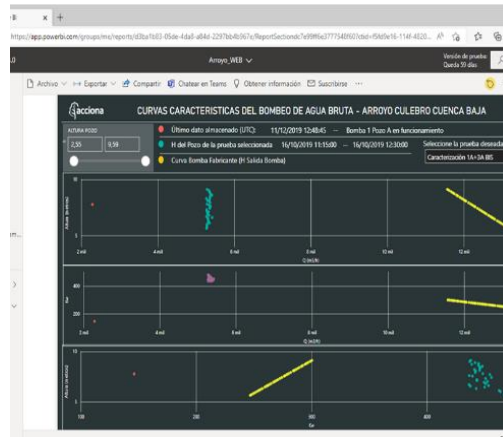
https://app.powerbi.com/groups/me/reports/d3ba1b03-05de-4da8-a84d-2297bb4b967e/ReportSectionde7e99ff6e3777346f60?ctid=f9d0e16-114f-4820...

Arroyo_WEB

Versión de prueba
Queda 59 días

Archivo | Exportar | Compartir | Chatear en Teams | Obtener información | Suscribirse | ···

acciona

CURVAS CARACTERISTICAS DEL BOMBEO DE AGUA BRUTA - ARROYO CULEBRO CUENCA BAJA

ALTURA POZO
2,55 | 9,59

Último dato almacenado (UTC): 11/12/2019 12:48:45 — Bomba 1 Pozo A en funcionamiento

H del Pozo de la prueba seleccionada 16/10/2019 11:15:00 — 16/10/2019 12:30:00

Curva Bomba Fabricante (H Salida Bomba)

Seleccione la prueba deseada
Caracterización 1A+0A BIS

10
Altura (metros)
0
2 mil | 4 mil | 6 mil | 8 mil | 10 mil | 12 mil
Q (m3/h)

400
300
200
2 mil | 4 mil | 6 mil | 8 mil | 10 mil | 12 mil
Q (m3/h)

10
Altura (metros)
0
100 | 200 | 300 | 400
Kw